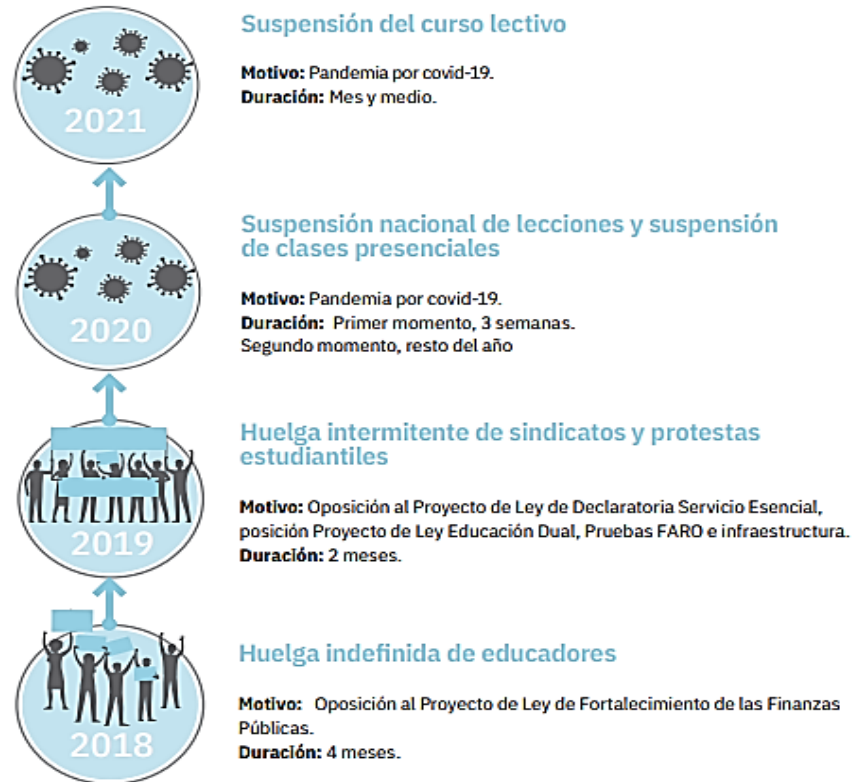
2021

Suspensión del curso lectivo

**Motivo:** Pandemia por covid-19.
**Duración:** Mes y medio.

2020

Suspensión nacional de lecciones y suspensión de clases presenciales

**Motivo:** Pandemia por covid-19.
**Duración:** Primer momento, 3 semanas. Segundo momento, resto del año

2019

Huelga intermitente de sindicatos y protestas estudiantiles

**Motivo:** Oposición al Proyecto de Ley de Declaratoria Servicio Esencial, posición Proyecto de Ley Educación Dual, Pruebas FARO e infraestructura.
**Duración:** 2 meses.

2018

Huelga indefinida de educadores

**Motivo:** Oposición al Proyecto de Ley de Fortalecimiento de las Finanzas Públicas.
**Duración:** 4 meses.